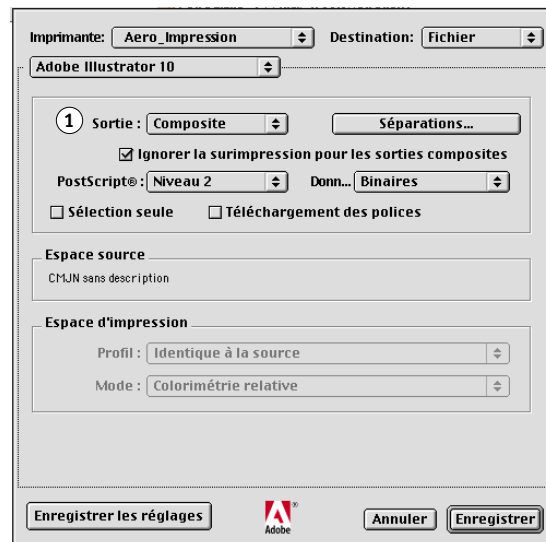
Imprimante: Aero_Impression
Destination: Fichier
Adobe Illustrator 10

1 Sortie : Composite
Séparations...
Ignorer la surimpression pour les sorties composites
PostScript®: Niveau 2
Donn... Binaires
Sélection seule
Téléchargement des polices

Espace source
CMJN sans description

Espace d'impression
Profil : Identique à la source
Mode : Colorimétrie relative

Enregistrer les réglages
Adobe
Annuler
Enregistrer